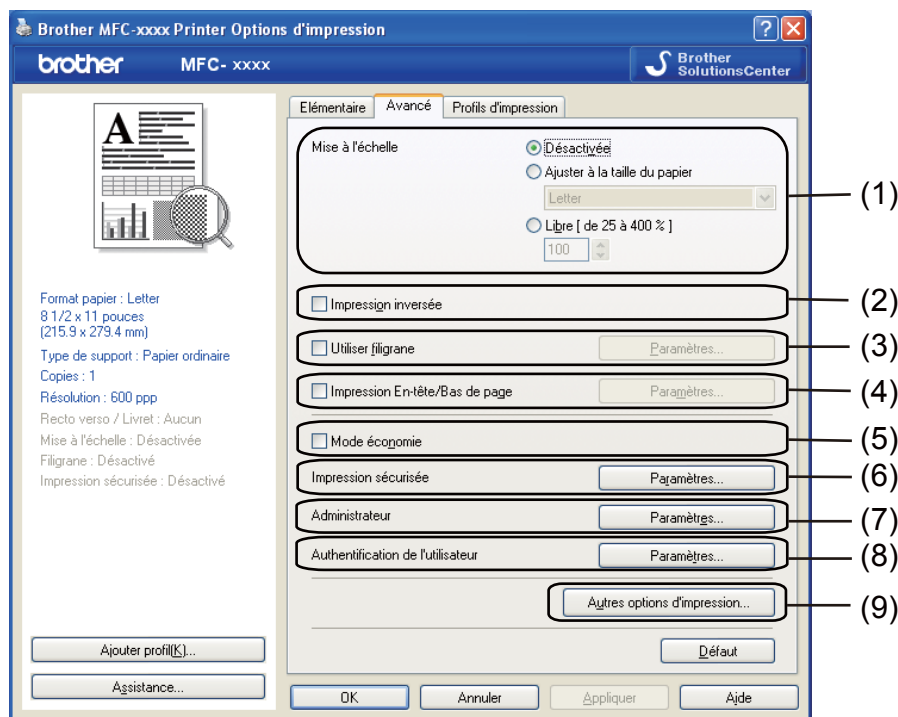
Brother MFC-xxxx Printer Options d'impression

brother MFC- xxxx

Brother SolutionsCenter

Elémentaire | Avancé | Profils d'impression

Mise à l'échelle
Désactivée
Ajuster à la taille du papier
Letter
Libre [ de 25 à 400 % ]
100

(1)

Impression inversée (2)

Utiliser filigrane Paramètres... (3)

Impression En-tête/Bas de page Paramètres... (4)

Mode économie (5)

Impression sécurisée Paramètres... (6)

Administrateur Paramètres... (7)

Authentification de l'utilisateur Paramètres... (8)

Autres options d'impression... (9)

Défaut

Format papier : Letter
8 1/2 x 11 pouces
(215.9 x 279.4 mm)
Type de support : Papier ordinaire
Copies : 1
Résolution : 600 ppp
Recto verso / Livret : Aucun
Mise à l'échelle : Désactivée
Filigrane : Désactivé
Impression sécurisée : Désactivé

Ajouter profil(K)...
Assistance...

OK Annuler Appliquer Aide